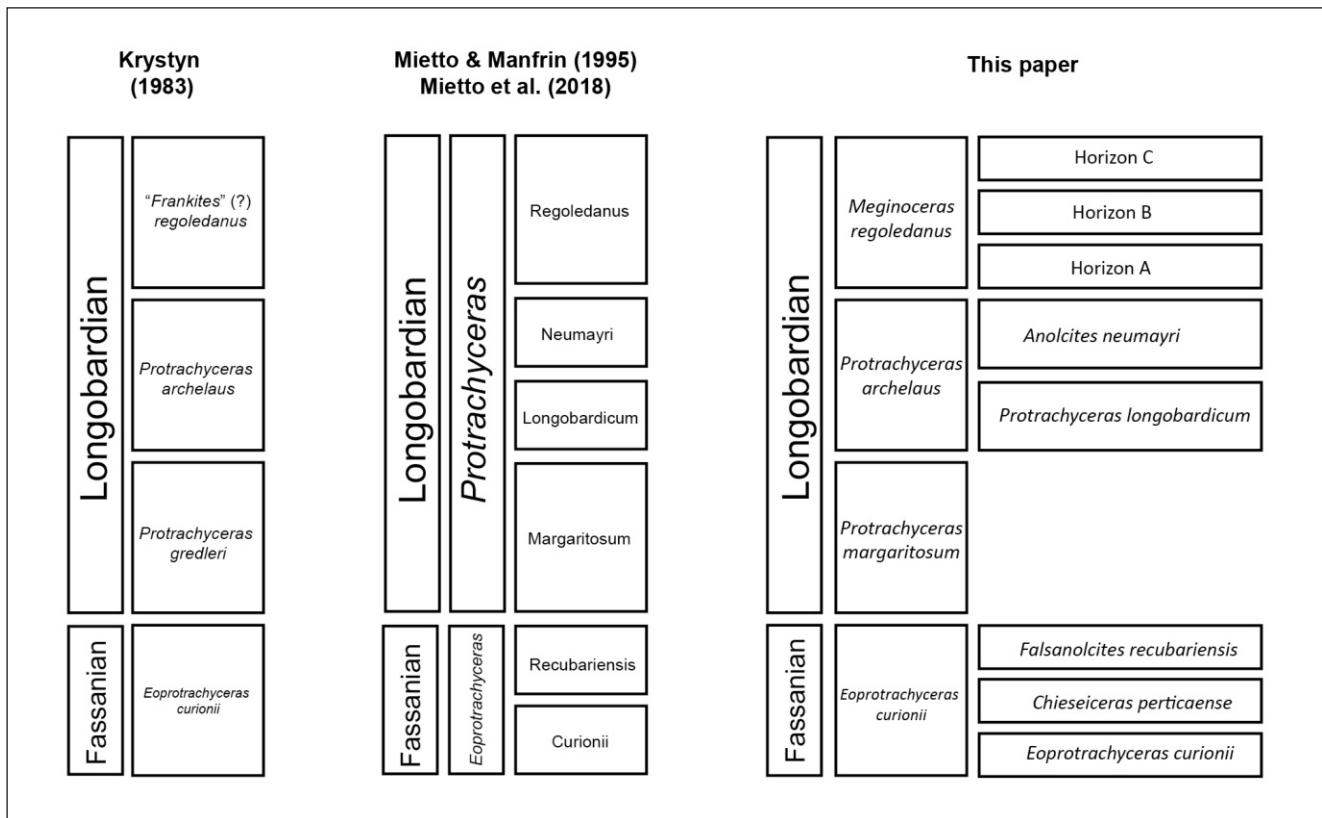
Krystyn (1983)

Longobardian

"Frankites" (?) regoledanus

Protrachyceras archelaus

Protrachyceras gredleri

Fassanian

Eoprotrachyceras curionii

Mietto & Manfrin (1995)
Mietto et al. (2018)

Longobardian

Protrachyceras

Regoledanus

Neumayri

Longobardicum

Margaritosum

Fassanian

Eoprotrachyceras

Recubariensis

Curionii

This paper

Longobardian

Meginoceras regoledanus

Horizon C

Horizon B

Horizon A

Protrachyceras archelaus

Anolcites neumayri

Protrachyceras longobardicum

Protrachyceras margaritosum

Fassanian

Eoprotrachyceras curionii

Falsanolcites recubariensis

Chieseiceras perticaense

Eoprotrachyceras curionii